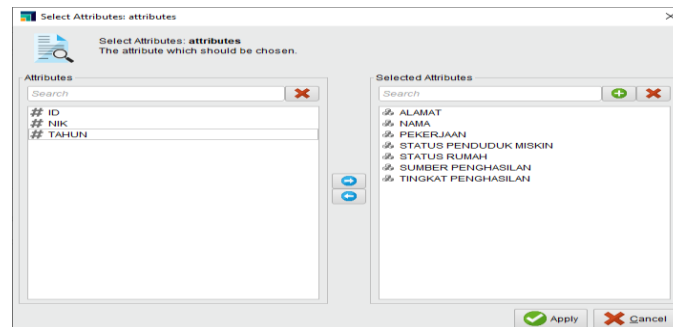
Select Attributes: attributes

Select Attributes: **attributes**
The attribute which should be chosen.

Attributes

Search

# ID
# NIK
# TAHUN

Selected Attributes

Search

ALAMAT
NAMA
PEKERJAAN
STATUS PENDUDUK MISKIN
STATUS RUMAH
SUMBER PENGHASILAN
TINGKAT PENGHASILAN

Apply

Cancel